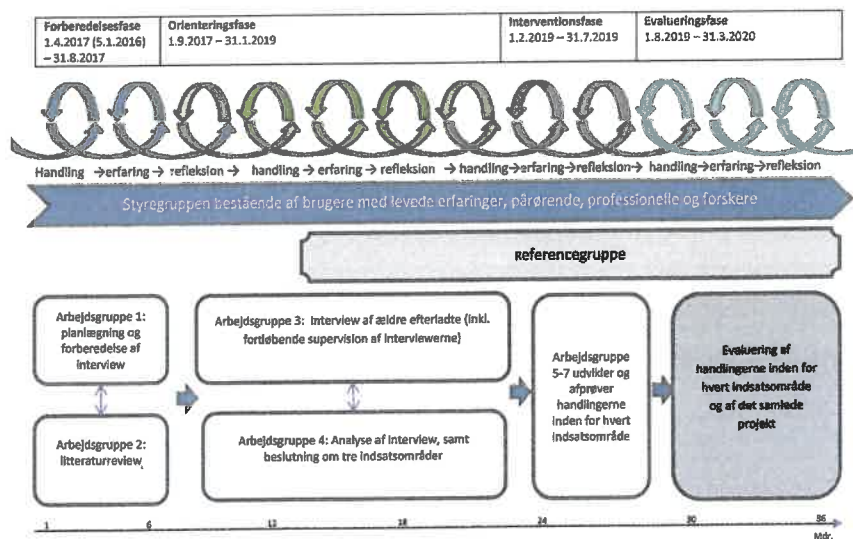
| Forberedelsesfase 1.4.2017 (5.1.2016) – 31.8.2017 | Orienteringsfase 1.9.2017 – 31.1.2019 | Interventionsfase 1.2.2019 – 31.7.2019 | Evalueringsfase 1.8.2019 – 31.3.2020 |
|---|---|---|---|

Handling → erfaring → refleksion → handling → erfaring → refleksion → handling → erfaring → refleksion → handling → erfaring → refleksion

Styregruppen bestående af brugere med levede erfaringer, pårørende, professionelle og forskere

Referencegruppe

Arbejdsgruppe 1: planlægning og forberedelse af interview

Arbejdsgruppe 2: litteraturreview

Arbejdsgruppe 3: Interview af ældre efterladte (inkl. fortløbende supervision af interviewerne)

Arbejdsgruppe 4: Analyse af interview, samt beslutning om tre indsatsområder

Arbejdsgruppe 5-7 udvikler og afprøver handlingerne inden for hvert indsatsområde

Evaluering af handlingerne inden for hvert indsatsområde og af det samlede projekt

1 6 12 18 24 30 36 Mdr.